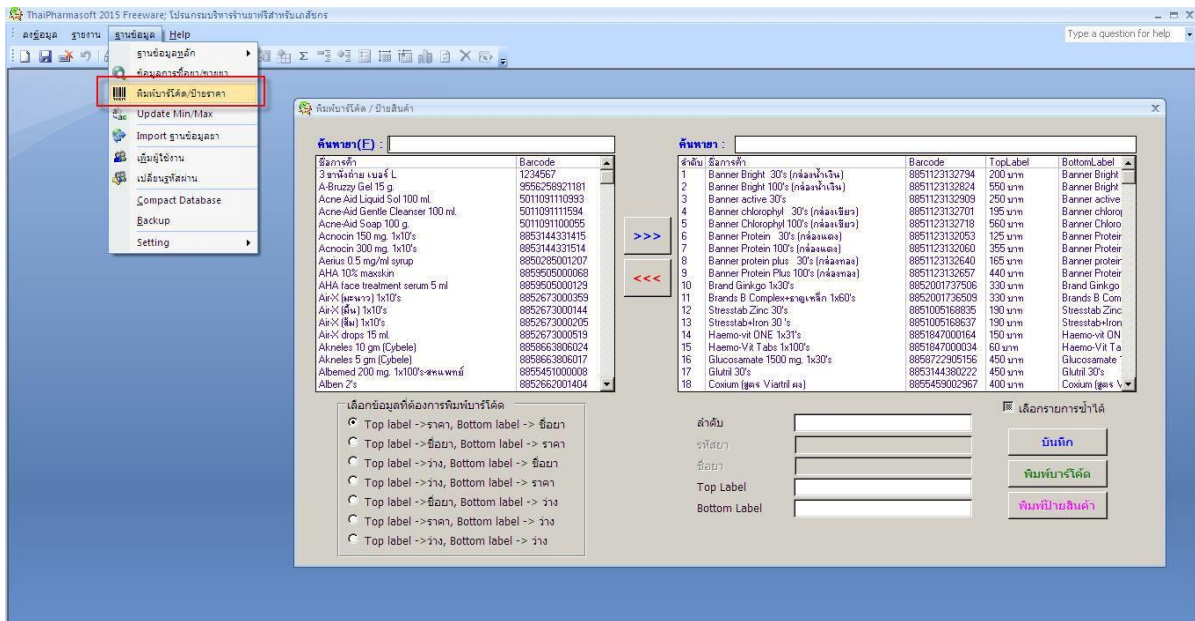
ThaiPharmasoft 2015 Freeware; โปรแกรมบริหารร้านยาฟรีสำหรับเภสัชกร

ลงข้อมูล รายงาน ฐานข้อมูล Help

Type a question for help

ฐานข้อมูลหลัก
ข้อมูลการซื้อยา/ขายยา
พิมพ์บาร์โค้ด/ป้ายราคา
Update Min/Max
Import ฐานข้อมูลยา
เพิ่มผู้ใช้งาน
เปลี่ยนรหัสผ่าน
Compact Database
Backup
Setting

พิมพ์บาร์โค้ด / ป้ายสินค้า

ค้นหายา(F) :

| ชื่อการค้า | Barcode |
|---|---|
| 3 ชาพังถ่าย เบอร์ L | 1234567 |
| A-Bruzzy Gel 15 g. | 9556258921181 |
| Acne Aid Liquid Sol 100 ml. | 5011091110993 |
| Acne-Aid Gentle Cleanser 100 ml. | 5011091111594 |
| Acne-Aid Soap 100 g. | 5011091100055 |
| Acnocin 150 mg. 1x10's | 8853144331415 |
| Acnocin 300 mg. 1x10's | 8853144331514 |
| Aerius 0.5 mg/ml syrup | 8850285001207 |
| AHA 10% maxskin | 8859505000068 |
| AHA face treatment serum 5 ml | 8859505000129 |
| Air-X (มะนาว) 1x10's | 8852673000359 |
| Air-X (มิ้น) 1x10's | 8852673000144 |
| Air-X (ส้ม) 1x10's | 8852673000205 |
| Air-X drops 15 ml. | 8852673000519 |
| Akneles 10 gm (Cybele) | 8858863806024 |
| Akneles 5 gm (Cybele) | 8858863806017 |
| Albemed 200 mg. 1x100's-สหแพทย์ | 8855451000008 |
| Alben 2's | 8852662001404 |

>>>
<<<

ค้นหายา :

| ลำดับ | ชื่อการค้า | Barcode | TopLabel | BottomLabel |
|---|---|---|---|---|
| 1 | Banner Bright 30's (กล่องน้ำเงิน) | 8851123132794 | 200 บาท | Banner Bright |
| 2 | Banner Bright 100's (กล่องน้ำเงิน) | 8851123132824 | 550 บาท | Banner Bright |
| 3 | Banner active 30's | 8851123132909 | 250 บาท | Banner active |
| 4 | Banner chlorophyl 30's (กล่องเขียว) | 8851123132701 | 195 บาท | Banner chloro |
| 5 | Banner Chlorophyl 100's (กล่องเขียว) | 8851123132718 | 560 บาท | Banner Chloro |
| 6 | Banner Protein 30's (กล่องแดง) | 8851123132053 | 125 บาท | Banner Protei |
| 7 | Banner Protein 100's (กล่องแดง) | 8851123132060 | 355 บาท | Banner Protei |
| 8 | Banner protein plus 30's (กล่องทอง) | 8851123132640 | 165 บาท | Banner protei |
| 9 | Banner Protein Plus 100's (กล่องทอง) | 8851123132657 | 440 บาท | Banner Protei |
| 10 | Brand Ginkgo 1x30's | 8852001737506 | 330 บาท | Brand Ginkgo |
| 11 | Brands B Complex+ธาตุเหล็ก 1x60's | 8852001736509 | 330 บาท | Brands B Com |
| 12 | Stresstab Zinc 30's | 8851005168835 | 190 บาท | Stresstab Zinc |
| 13 | Stresstab+Iron 30's | 8851005168637 | 190 บาท | Stresstab+Iron |
| 14 | Haemo-vit ONE 1x31's | 8851847000164 | 150 บาท | Haemo-vit ON |
| 15 | Haemo-Vit Tabs 1x100's | 8851847000034 | 60 บาท | Haemo-Vit Ta |
| 16 | Glucosamate 1500 mg. 1x30's | 8858722905156 | 450 บาท | Glucosamate |
| 17 | Glutril 30's | 8853144380222 | 450 บาท | Glutril 30's |
| 18 | Coxium (สูตร Viartril ผง) | 8855459002967 | 400 บาท | Coxium (สูตร V |

เลือกข้อมูลที่ต้องการพิมพ์บาร์โค้ด
Top label ->ราคา, Bottom label -> ชื่อยา
Top label ->ชื่อยา, Bottom label -> ราคา
Top label ->ว่าง, Bottom label -> ชื่อยา
Top label ->ว่าง, Bottom label -> ราคา
Top label ->ชื่อยา, Bottom label -> ว่าง
Top label ->ราคา, Bottom label -> ว่าง
Top label ->ว่าง, Bottom label -> ว่าง

ลำดับ
รหัสยา
ชื่อยา
Top Label
Bottom Label

เลือกรายการซ้ำได้
บันทึก
พิมพ์บาร์โค้ด
พิมพ์ป้ายสินค้า